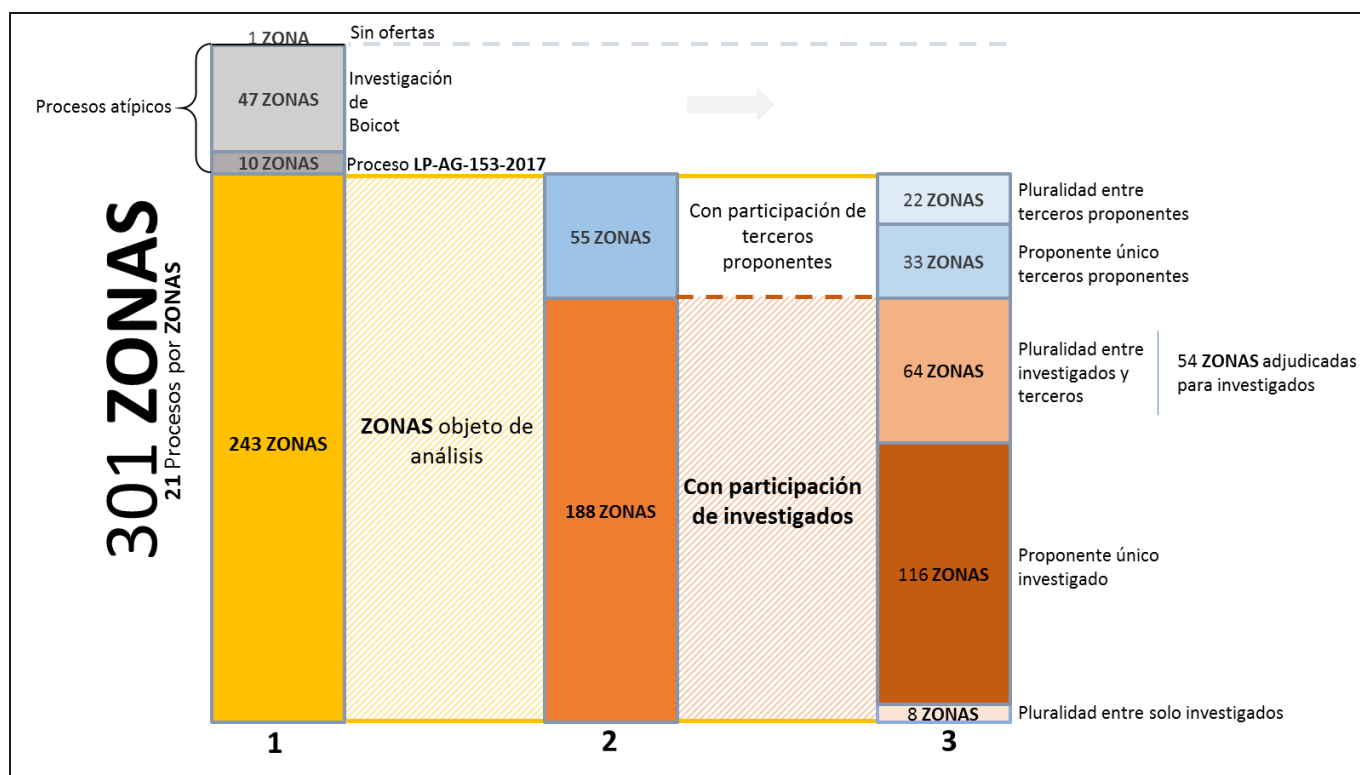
301 ZONAS
21 Procesos por ZONAS

Procesos atípicos

1 ZONA Sin ofertas

47 ZONAS Investigación de Boicot

10 ZONAS Proceso LP-AG-153-2017

243 ZONAS

ZONAS objeto de análisis

55 ZONAS

188 ZONAS

Con participación de terceros proponentes

Con participación de investigados

22 ZONAS Pluralidad entre terceros proponentes

33 ZONAS Proponente único terceros proponentes

64 ZONAS Pluralidad entre investigados y terceros

54 ZONAS adjudicadas para investigados

116 ZONAS Proponente único investigado

8 ZONAS Pluralidad entre solo investigados

1

2

3